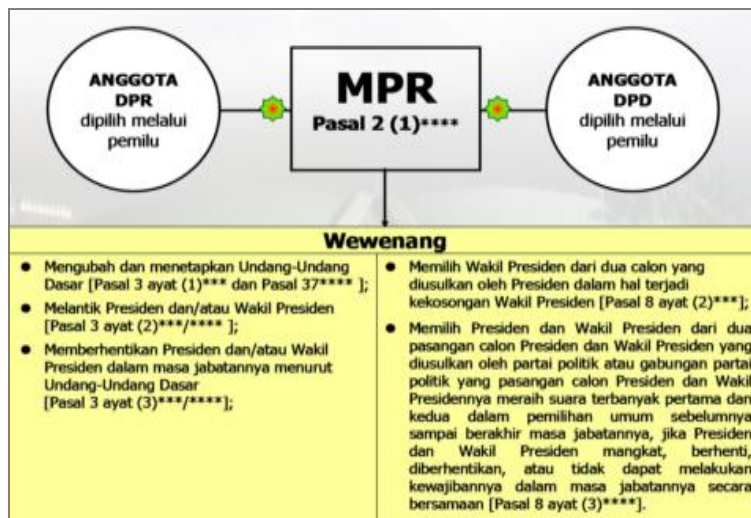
ANGGOTA DPR dipilih melalui pemilu

MPR
Pasal 2 (1)****

ANGGOTA DPD dipilih melalui pemilu

Wewenang

- Mengubah dan menetapkan Undang-Undang Dasar [Pasal 3 ayat (1)*** dan Pasal 37**** ];
- Melantik Presiden dan/atau Wakil Presiden [Pasal 3 ayat (2)***/**** ];
- Memberhentikan Presiden dan/atau Wakil Presiden dalam masa jabatannya menurut Undang-Undang Dasar [Pasal 3 ayat (3)***/****];

- Memilih Wakil Presiden dari dua calon yang diusulkan oleh Presiden dalam hal terjadi kekosongan Wakil Presiden [Pasal 8 ayat (2)***];
- Memilih Presiden dan Wakil Presiden dari dua pasangan calon Presiden dan Wakil Presiden yang diusulkan oleh partai politik atau gabungan partai politik yang pasangan calon Presiden dan Wakil Presidennya meraih suara terbanyak pertama dan kedua dalam pemilihan umum sebelumnya sampai berakhir masa jabatannya, jika Presiden dan Wakil Presiden mangkat, berhenti, diberhentikan, atau tidak dapat melakukan kewajibannya dalam masa jabatannya secara bersamaan [Pasal 8 ayat (3)****].